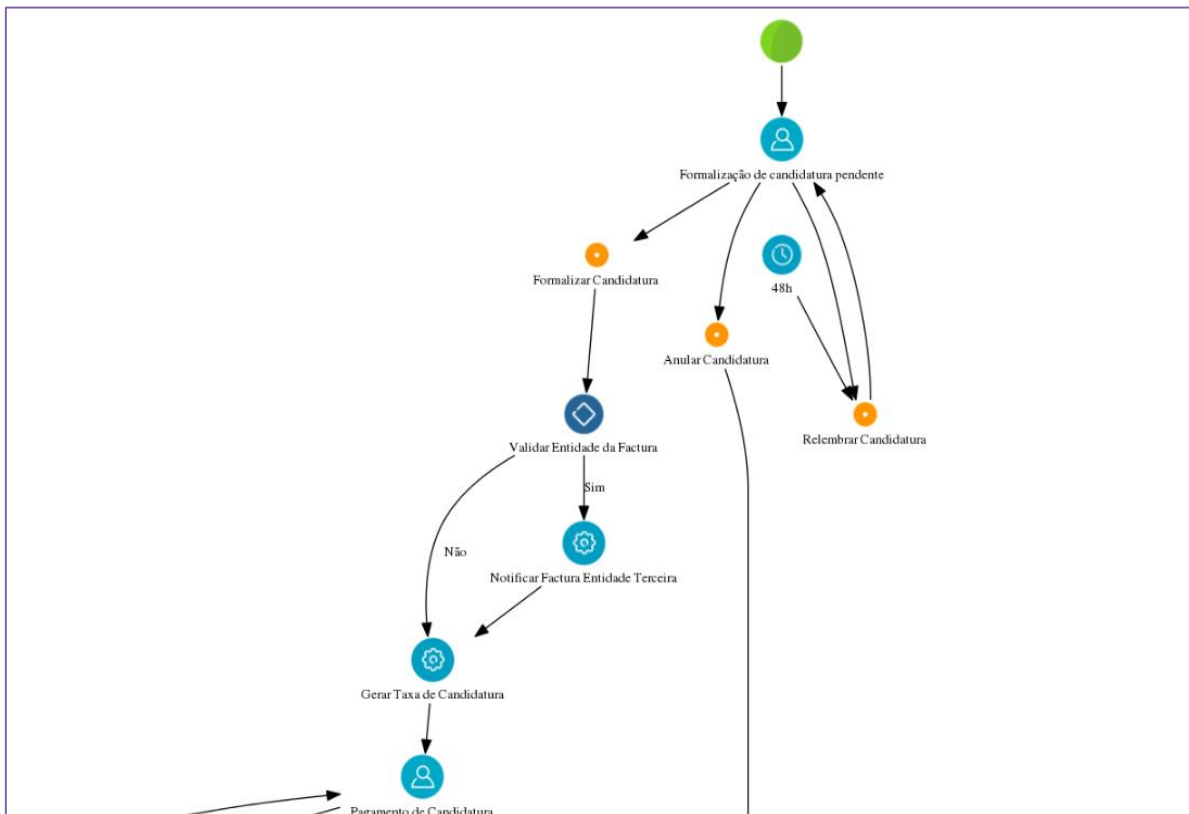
Formalização de candidatura pendente

Formalizar Candidatura

48h

Anular Candidatura

Relembrar Candidatura

Validar Entidade da Factura

Sim

Não

Notificar Factura Entidade Terceira

Gerar Taxa de Candidatura

Pagamento de Candidatura